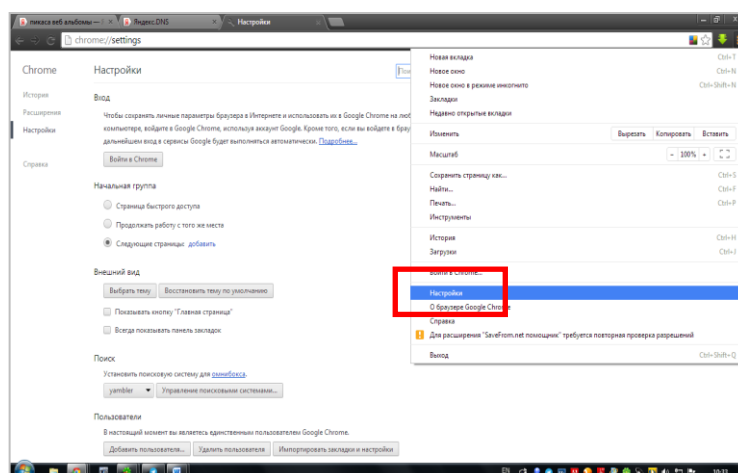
пикаса веб альбомы – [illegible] × Яндекс.DNS × Настройки ×

chrome://settings

Chrome

История
Расширения
Настройки

Справка

Настройки

Вход

Чтобы сохранять личные параметры браузера в Интернете и использовать их в Google Chrome на люб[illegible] компьютере, войдите в Google Chrome, используя аккаунт Google. Кроме того, если вы войдете в брау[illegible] дальнейшем вход в сервисы Google будет выполняться автоматически. Подробнее...

Войти в Chrome

Начальная группа

Страница быстрого доступа
Продолжать работу с того же места
Следующие страницы: добавить

Внешний вид

Выбрать тему Восстановить тему по умолчанию

Показывать кнопку "Главная страница"
Всегда показывать панель закладок

Поиск

Установить поисковую систему для омнибокса.

yambler Управление поисковыми системами...

Пользователи

В настоящий момент вы являетесь единственным пользователем Google Chrome.

Добавить пользователя... Удалить пользователя Импортировать закладки и настройки

Новая вкладка Ctrl+T
Новое окно Ctrl+N
Новое окно в режиме инкогнито Ctrl+Shift+N
Закладки
Недавно открытые вкладки
Изменить Вырезать Копировать Вставить
Масштаб − 100% +
Сохранить страницу как... Ctrl+S
Найти... Ctrl+F
Печать... Ctrl+P
Инструменты
История Ctrl+H
Загрузки Ctrl+J
Войти в Chrome...
Настройки
О браузере Google Chrome
Справка
Для расширения "SaveFrom.net помощник" требуется повторная проверка разрешений
Выход Ctrl+Shift+Q

10:13